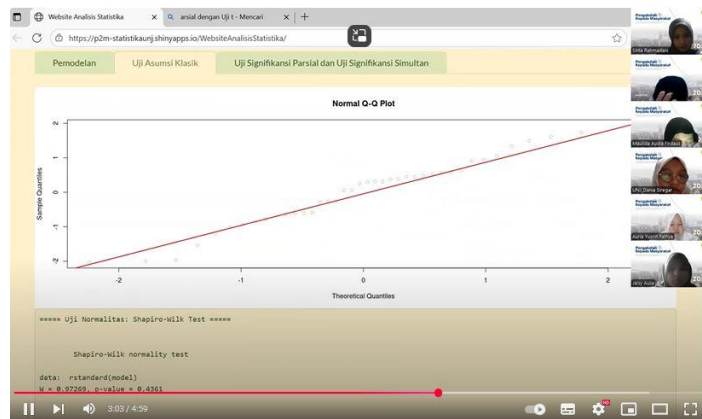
Website Analisis Statistika
arsial dengan Uji t - Mencari
https://p2m-statistikaunj.shinyapps.io/WebsiteAnalisisStatistika/

Pemodelan
Uji Asumsi Klasik
Uji Signifikansi Parsial dan Uji Signifikansi Simultan

Normal Q-Q Plot

Sample Quantiles

2
1
0
-1
-2

-2
-1
0
1
2

Theoretical Quantiles

===== Uji Normalitas: Shapiro-Wilk Test =====

Shapiro-Wilk normality test

data: rstandard(model)
W = 0.97269, p-value = 0.4361

3:03 / 4:59

Sinta Rahmadani
Mabilda Audia Firdaus
UNJ Diana Siregar
Aurra Yusrin Tamya
Jelly Aulia

Pengabdian Kepada Masyarakat